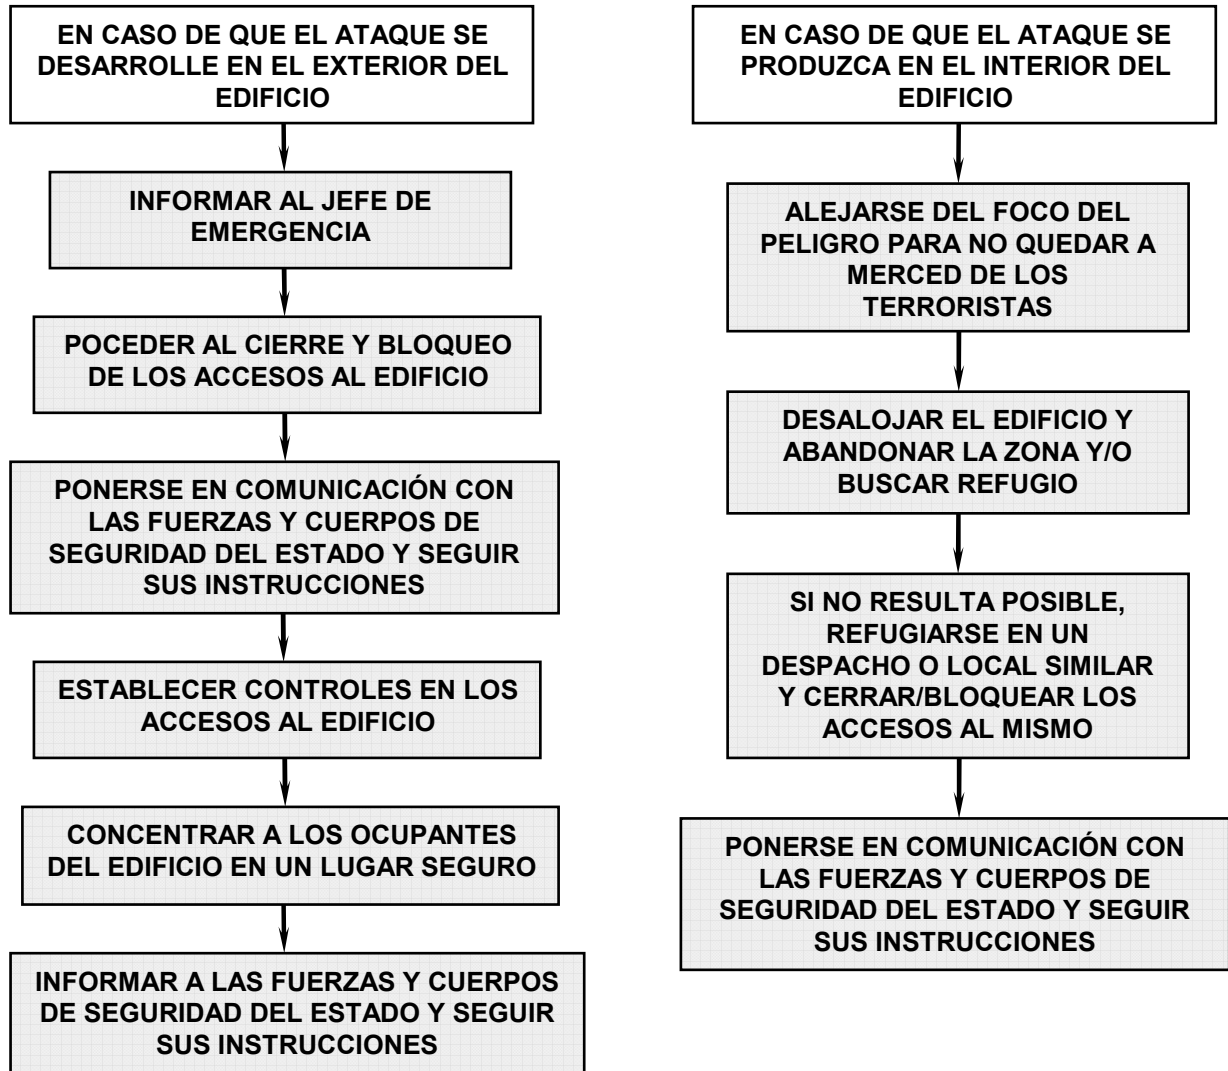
EN CASO DE QUE EL ATAQUE SE DESARROLLE EN EL EXTERIOR DEL EDIFICIO

INFORMAR AL JEFE DE EMERGENCIA

POCEDER AL CIERRE Y BLOQUEO DE LOS ACCESOS AL EDIFICIO

PONERSE EN COMUNICACIÓN CON LAS FUERZAS Y CUERPOS DE SEGURIDAD DEL ESTADO Y SEGUIR SUS INSTRUCCIONES

ESTABLECER CONTROLES EN LOS ACCESOS AL EDIFICIO

CONCENTRAR A LOS OCUPANTES DEL EDIFICIO EN UN LUGAR SEGURO

INFORMAR A LAS FUERZAS Y CUERPOS DE SEGURIDAD DEL ESTADO Y SEGUIR SUS INSTRUCCIONES

EN CASO DE QUE EL ATAQUE SE PRODUZCA EN EL INTERIOR DEL EDIFICIO

ALEJARSE DEL FOCO DEL PELIGRO PARA NO QUEDAR A MERCED DE LOS TERRORISTAS

DESALOJAR EL EDIFICIO Y ABANDONAR LA ZONA Y/O BUSCAR REFUGIO

SI NO RESULTA POSIBLE, REFUGIARSE EN UN DESPACHO O LOCAL SIMILAR Y CERRAR/BLOQUEAR LOS ACCESOS AL MISMO

PONERSE EN COMUNICACIÓN CON LAS FUERZAS Y CUERPOS DE SEGURIDAD DEL ESTADO Y SEGUIR SUS INSTRUCCIONES